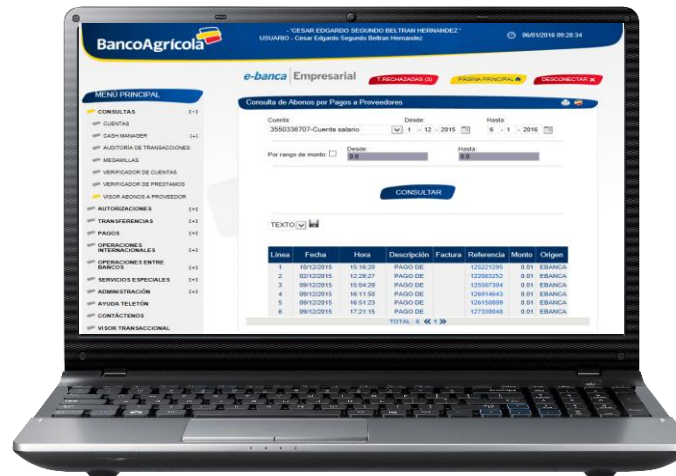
BancoAgrícola

- CESAR EDGARDO SEGUNDO BELTRAN HERNANDEZ -
USUARIO - Cesar Edgardo Segundo Beltran Hernandez

06/01/2016 09:28:34

e-banca Empresarial

T.RECHAZADAS (3) PÁGINA PRINCIPAL DESCONECTAR

MENU PRINCIPAL

CONSULTAS (-)
CUENTAS
CASH MANAGER (+)
AUDITORÍA DE TRANSACCIONES
MESAMILLAS
VERIFICADOR DE CUENTAS
VERIFICADOR DE PRESTAMOS
VISOR ABONOS A PROVEEDOR
AUTORIZACIONES (+)
TRANSFERENCIAS (+)
PAGOS (+)
OPERACIONES INTERNACIONALES (+)
OPERACIONES ENTRE BANCOS (+)
SERVICIOS ESPECIALES (+)
ADMINISTRACIÓN (+)
AYUDA TELETÓN
CONTÁCTENOS
VISOR TRANSACCIONAL

Consulta de Abonos por Pagos a Proveedores

Cuenta: 3550336707-Cuenta salario
Desde: 1 - 12 - 2015
Hasta: 6 - 1 - 2016

Por rango de monto:
Desde: 0.0
Hasta: 0.0

CONSULTAR

TEXTO

| Línea | Fecha | Hora | Descripción | Factura | Referencia | Monto | Origen |
|---|---|---|---|---|---|---|---|
| 1 | 10/12/2015 | 15:16:20 | PAGO DE | | 125221295 | 0.01 | EBANCA |
| 2 | 02/12/2015 | 12:29:27 | PAGO DE | | 122083252 | 0.01 | EBANCA |
| 3 | 09/12/2015 | 15:04:29 | PAGO DE | | 125507304 | 0.01 | EBANCA |
| 4 | 09/12/2015 | 16:11:50 | PAGO DE | | 126914843 | 0.01 | EBANCA |
| 5 | 09/12/2015 | 16:51:23 | PAGO DE | | 126158809 | 0.01 | EBANCA |
| 6 | 09/12/2015 | 17:21:15 | PAGO DE | | 127338848 | 0.01 | EBANCA |

TOTAL 6 1